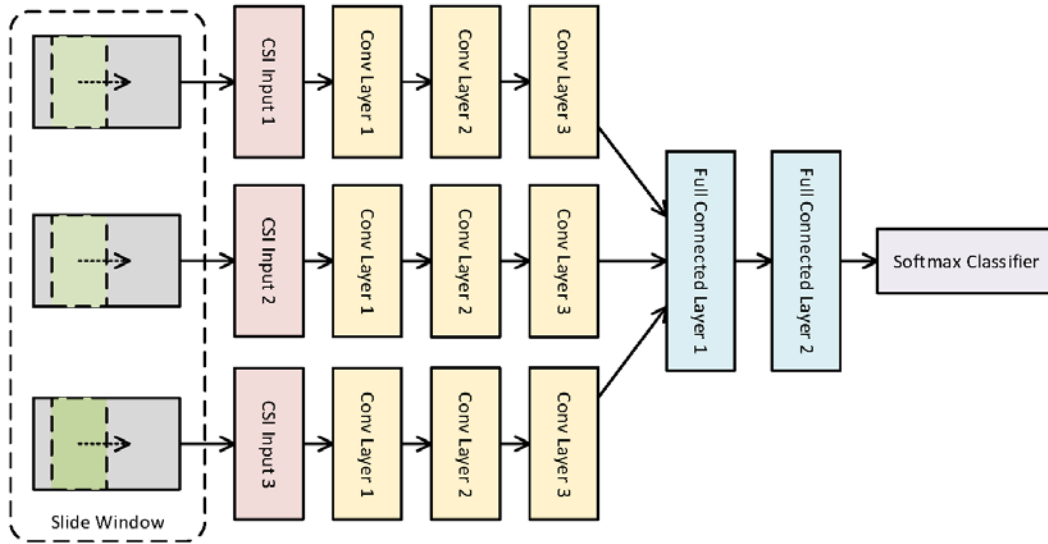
CSI Input 1

Conv Layer 1

Conv Layer 2

Conv Layer 3

CSI Input 2

Conv Layer 1

Conv Layer 2

Conv Layer 3

CSI Input 3

Conv Layer 1

Conv Layer 2

Conv Layer 3

Slide Window

Full Connected Layer 1

Full Connected Layer 2

Softmax Classifier